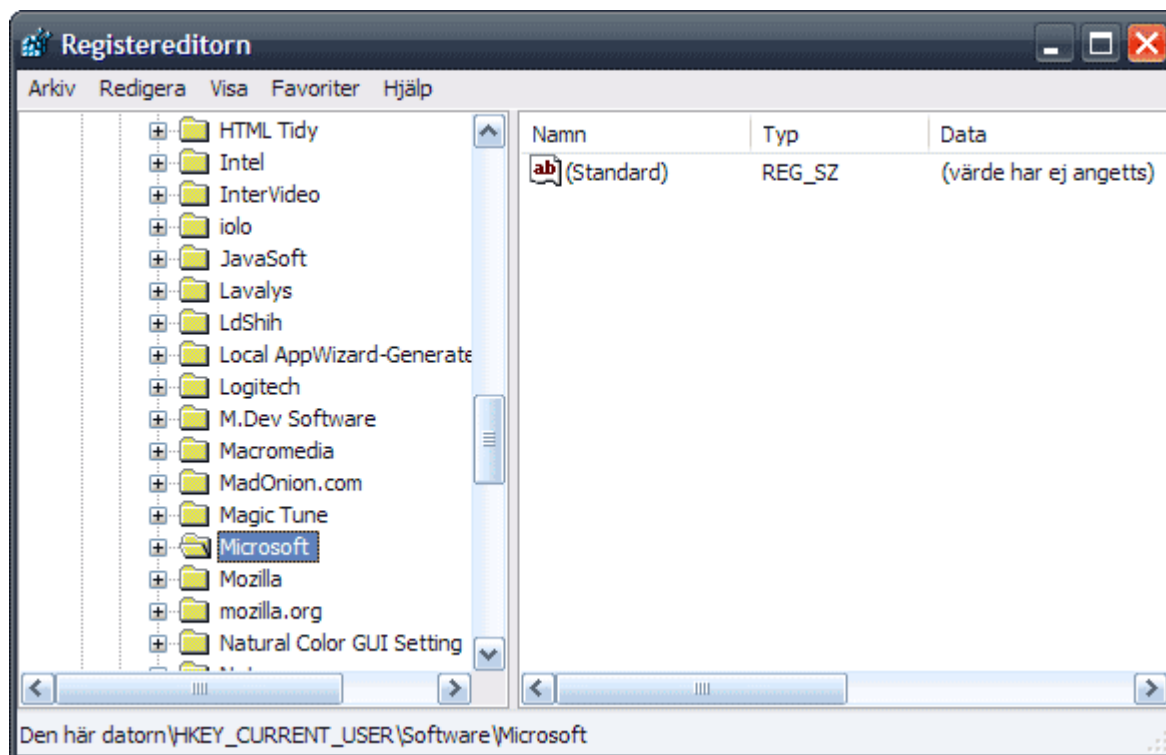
Registereditorn

Arkiv Redigera Visa Favoriter Hjälp

HTML Tidy
Intel
InterVideo
iolo
JavaSoft
Lavalys
LdShih
Local AppWizard-Generate
Logitech
M.Dev Software
Macromedia
MadOnion.com
Magic Tune
Microsoft
Mozilla
mozilla.org
Natural Color GUI Setting
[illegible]

| Namn | Typ | Data |
|---|---|---|
| ab (Standard) | REG_SZ | (värde har ej angetts) |

Den här datorn\HKEY_CURRENT_USER\Software\Microsoft